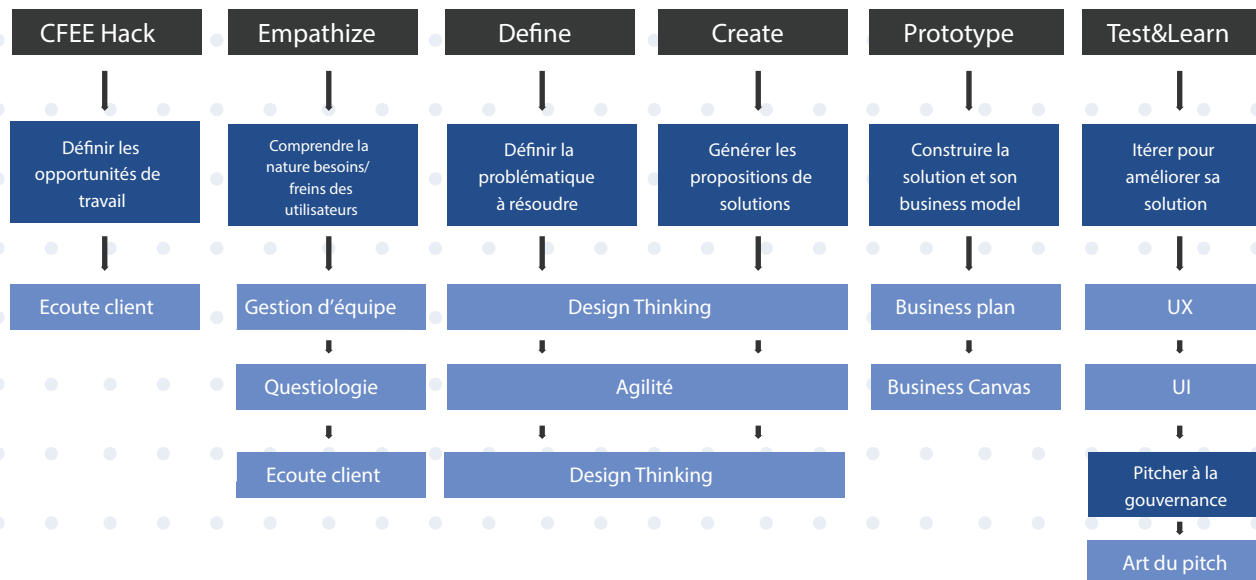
CFEE Hack

Définir les opportunités de travail

Ecoute client

Empathize

Comprendre la nature besoins/ freins des utilisateurs

Gestion d'équipe

Questiologie

Ecoute client

Define

Définir la problématique à résoudre

Create

Générer les propositions de solutions

Design Thinking

Agilité

Design Thinking

Prototype

Construire la solution et son business model

Business plan

Business Canvas

Test&Learn

Itérer pour améliorer sa solution

UX

UI

Pitcher à la gouvernance

Art du pitch